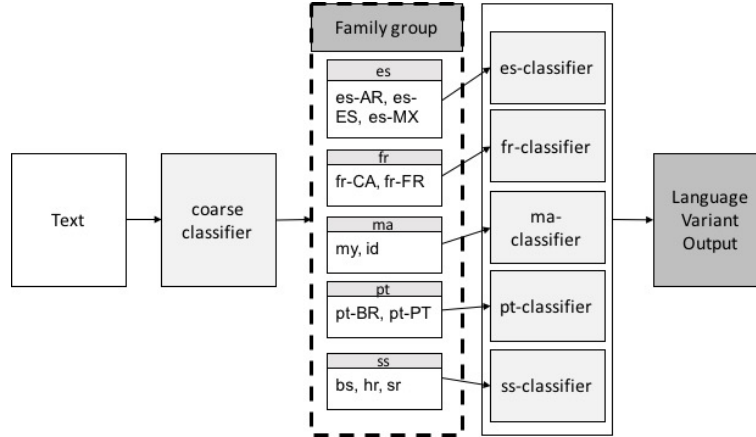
Text

coarse classifier

Family group

es

es-AR, es-ES, es-MX

fr

fr-CA, fr-FR

ma

my, id

pt

pt-BR, pt-PT

ss

bs, hr, sr

es-classifier

fr-classifier

ma-classifier

pt-classifier

ss-classifier

Language Variant Output